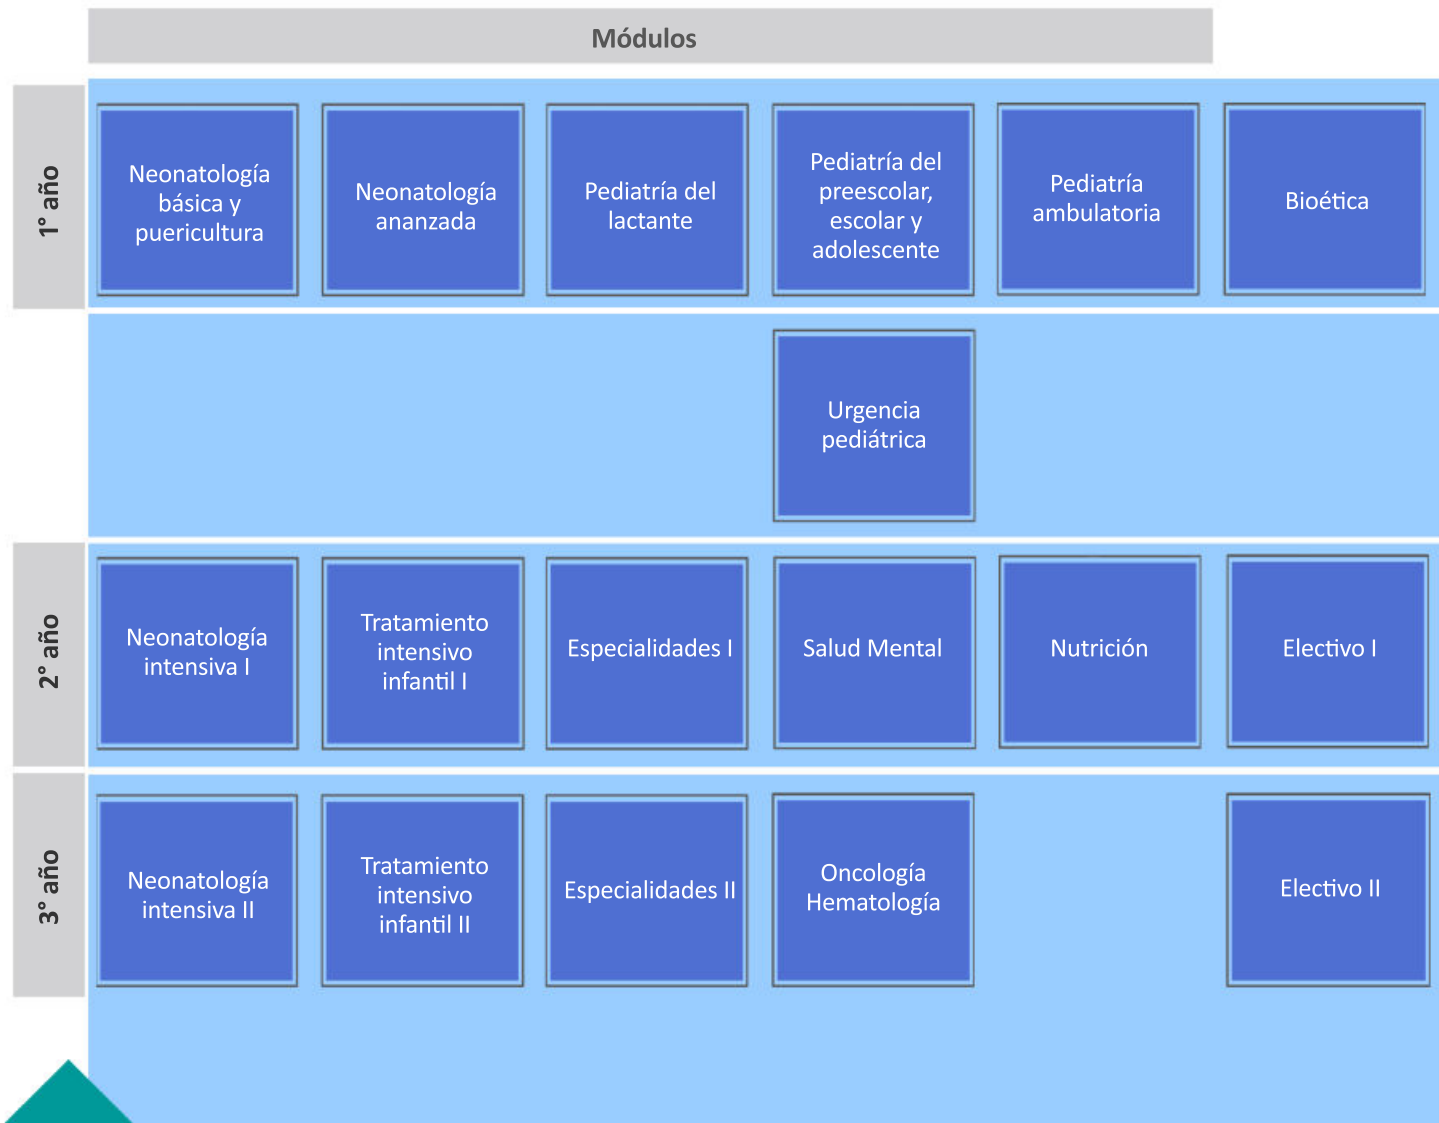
Módulos

1° año

Neonatología básica y puericultura

Neonatología ananzada

Pediatría del lactante

Pediatría del preescolar, escolar y adolescente

Pediatría ambulatoria

Bioética

Urgencia pediátrica

2° año

Neonatología intensiva I

Tratamiento intensivo infantil I

Especialidades I

Salud Mental

Nutrición

Electivo I

3° año

Neonatología intensiva II

Tratamiento intensivo infantil II

Especialidades II

Oncología Hematología

Electivo II